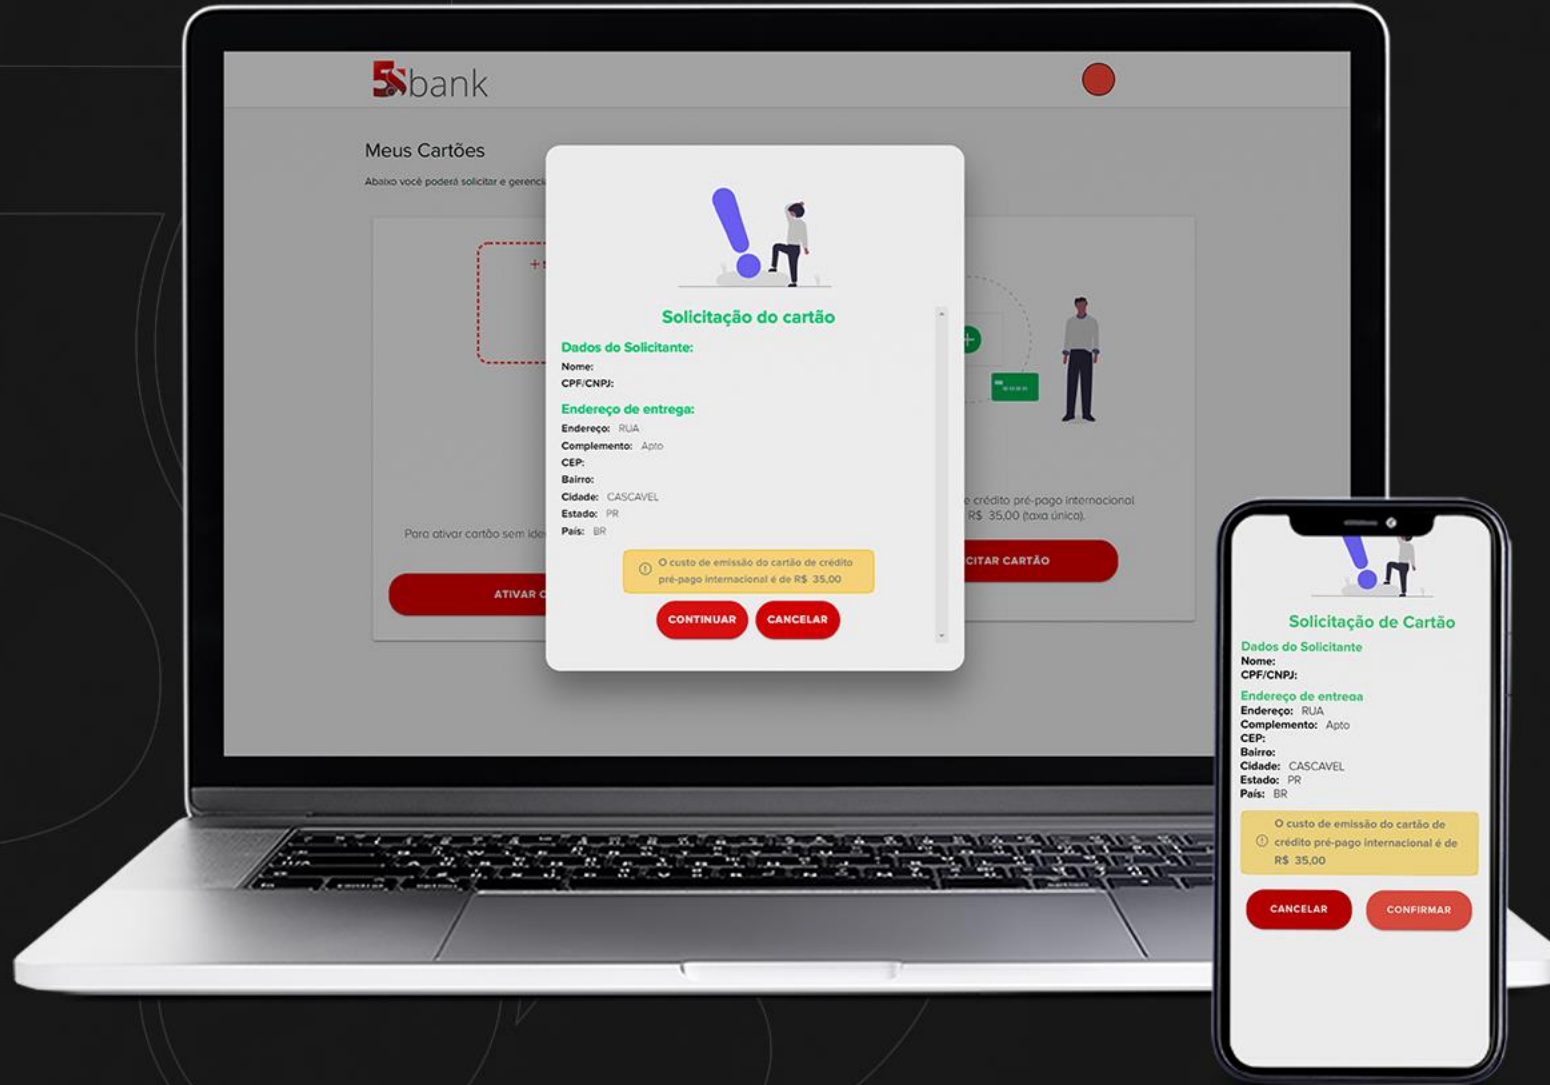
5S bank

Meus Cartões

Abaixo você poderá solicitar e gerenci

+

Para ativar cartão sem ide

ATIVAR C

Solicitação do cartão

Dados do Solicitante:
Nome:
CPF/CNPJ:

Endereço de entrega:
Endereço: RUA
Complemento: Apto
CEP:
Bairro:
Cidade: CASCAVEL
Estado: PR
País: BR

O custo de emissão do cartão de crédito pré-pago internacional é de R$ 35,00

CONTINUAR
CANCELAR

e crédito pré-pago internacional R$ 35,00 (taxa única).

CITAR CARTÃO

Solicitação de Cartão

Dados do Solicitante
Nome:
CPF/CNPJ:

Endereço de entrega
Endereço: RUA
Complemento: Apto
CEP:
Bairro:
Cidade: CASCAVEL
Estado: PR
País: BR

O custo de emissão do cartão de crédito pré-pago internacional é de R$ 35,00

CANCELAR
CONFIRMAR